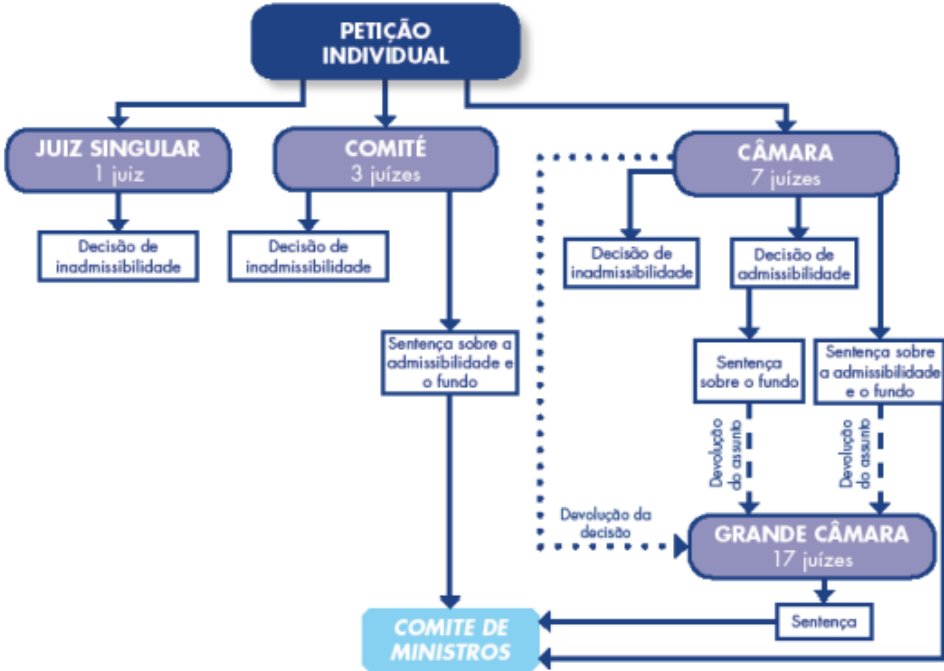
PETIÇÃO INDIVIDUAL

JUIZ SINGULAR
1 juiz

COMITÉ
3 juízes

CÂMARA
7 juízes

Decisão de inadmissibilidade

Decisão de inadmissibilidade

Decisão de inadmissibilidade

Decisão de admissibilidade

Sentença sobre a admissibilidade e o fundo

Sentença sobre o fundo

Sentença sobre a admissibilidade e o fundo

Devolução do assunto

Devolução do assunto

Devolução da decisão

GRANDE CÂMARA
17 juízes

Sentença

COMITE DE MINISTROS